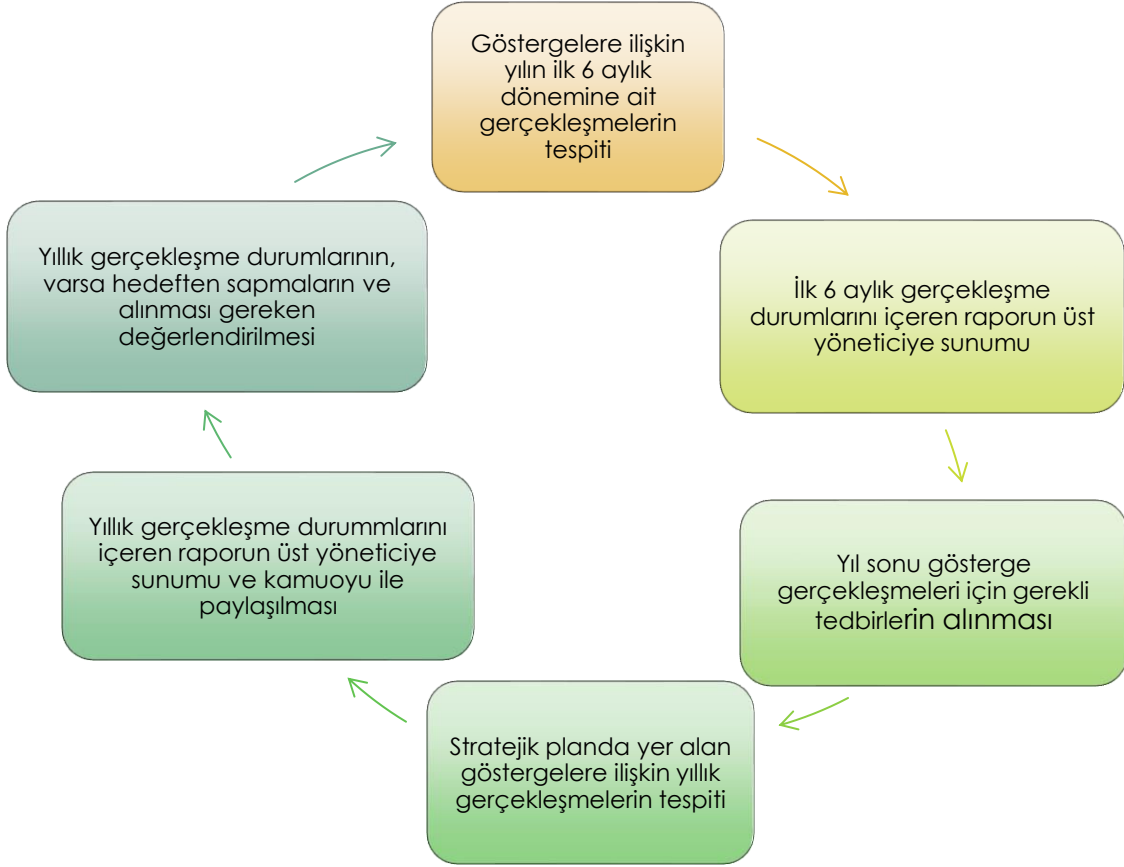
Göstergelere ilişkin yılın ilk 6 aylık dönemine ait gerçekleşmelerin tespiti

İlk 6 aylık gerçekleşme durumlarını içeren raporun üst yöneticiye sunumu

Yıl sonu gösterge gerçekleşmeleri için gerekli tedbirlerin alınması

Stratejik planda yer alan göstergelere ilişkin yıllık gerçekleşmelerin tespiti

Yıllık gerçekleşme durummlarını içeren raporun üst yöneticiye sunumu ve kamuoyu ile paylaşılması

Yıllık gerçekleşme durumlarının, varsa hedeften sapmaların ve alınması gereken değerlendirilmesi